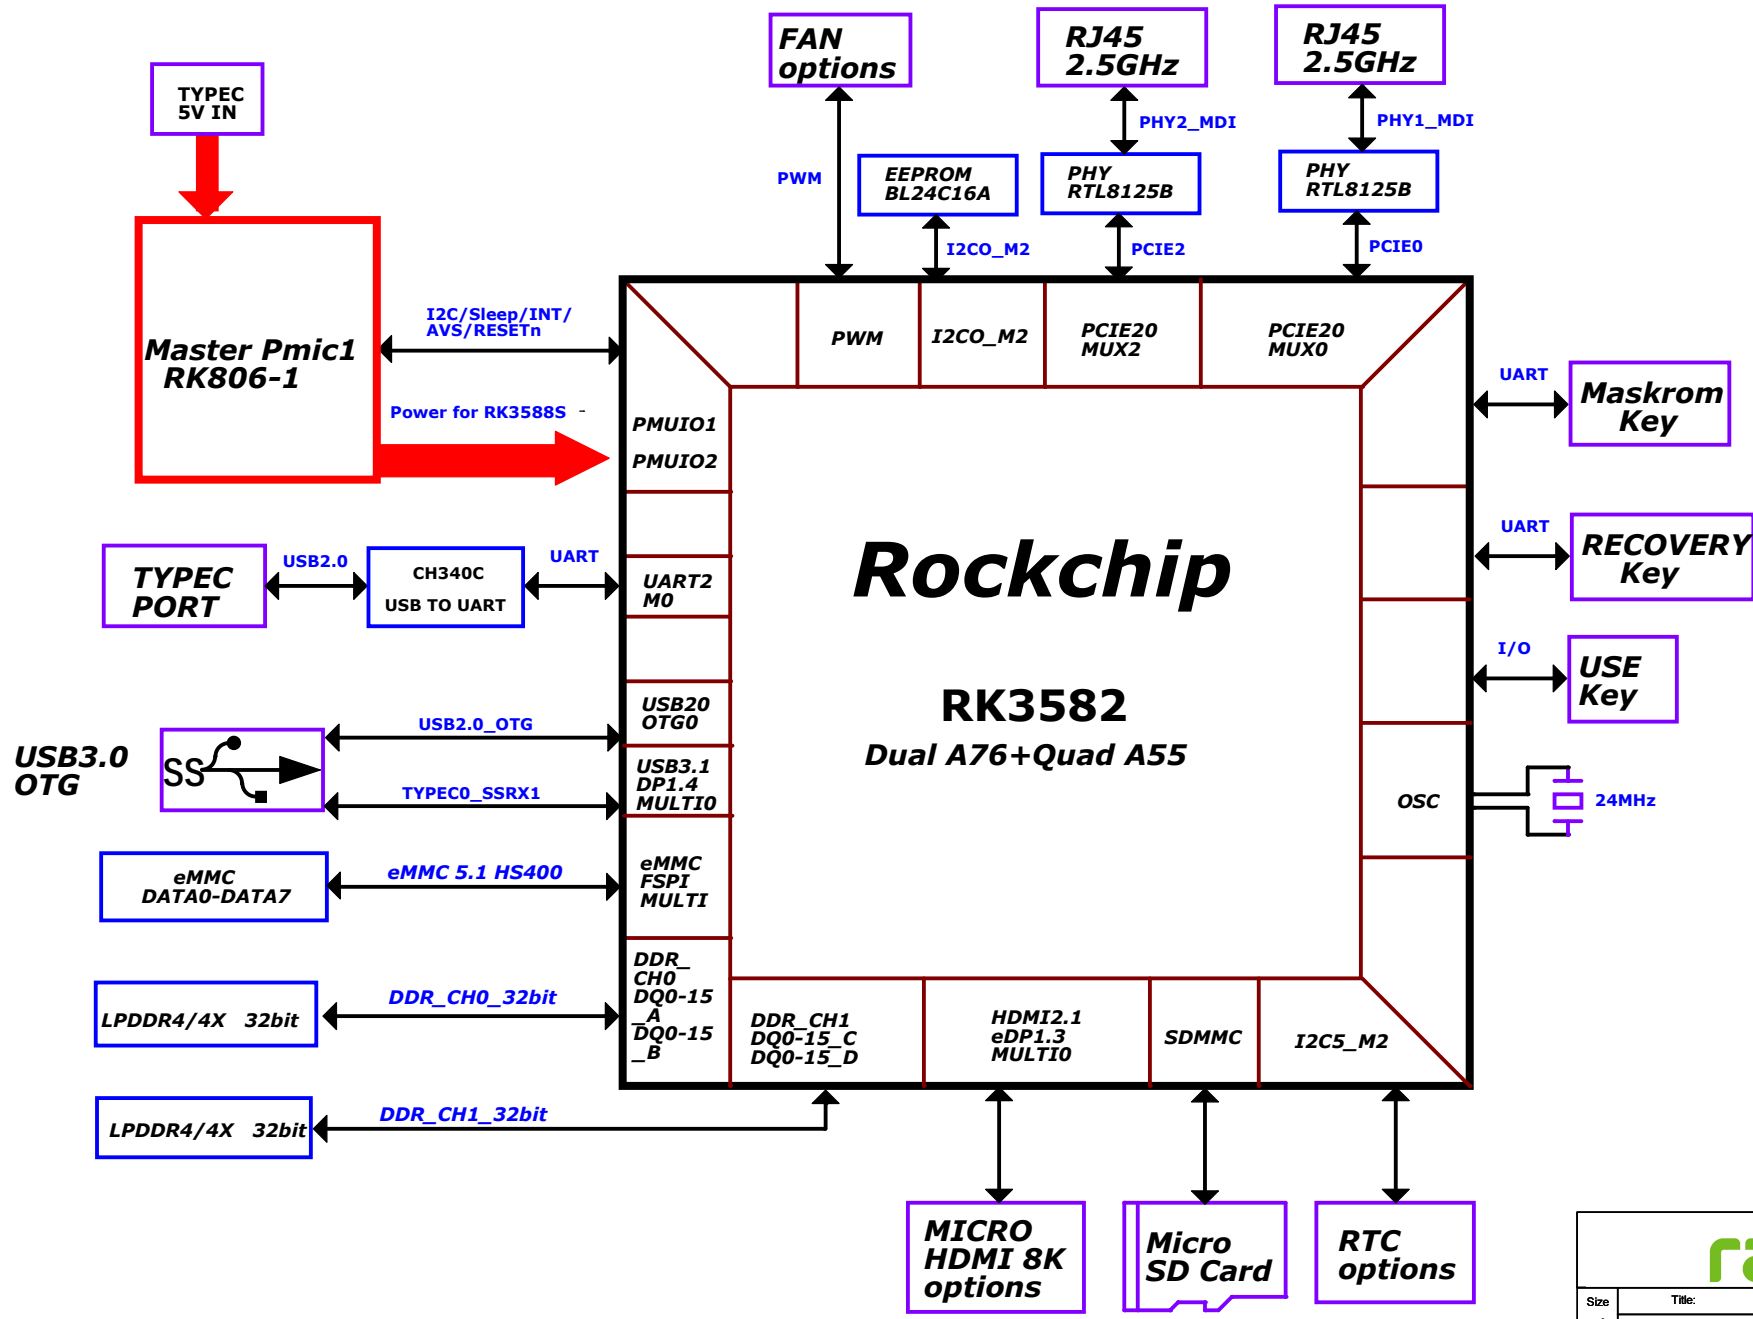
TYPEC
5V IN

Master Pmic1
RK806-1

I2C/Sleep/INT/
AVS/RESETn

Power for RK3588S

FAN
options

PWM

EEPROM
BL24C16A

I2C0_M2

RJ45
2.5GHz

PHY2_MDI

PHY
RTL8125B

PCIE2

RJ45
2.5GHz

PHY1_MDI

PHY
RTL8125B

PCIE0

PWM

I2C0_M2

PCIE20
MUX2

PCIE20
MUX0

UART

Maskrom
Key

PMUIO1

PMUIO2

Rockchip

RK3582

Dual A76+Quad A55

TYPEC
PORT

USB2.0

CH340C
USB TO UART

UART

UART2
M0

UART

RECOVERY
Key

I/O

USE
Key

USB3.0
OTG

SS

USB2.0_OTG

USB20
OTG0

TYPEC0_SSRX1

USB3.1
DP1.4
MULTI0

OSC

24MHz

eMMC
DATA0-DATA7

eMMC 5.1 HS400

eMMC
FSPI
MULTI

LPDDR4/4X 32bit

DDR_CH0_32bit

DDR_
CH0
DQ0-15
_A
DQ0-15
_B

DDR_CH1
DQ0-15_C
DQ0-15_D

HDMI2.1
eDP1.3
MULTI0

SDMMC

I2C5_M2

LPDDR4/4X 32bit

DDR_CH1_32bit

MICRO
HDMI 8K
options

Micro
SD Card

RTC
options

Size

Title: